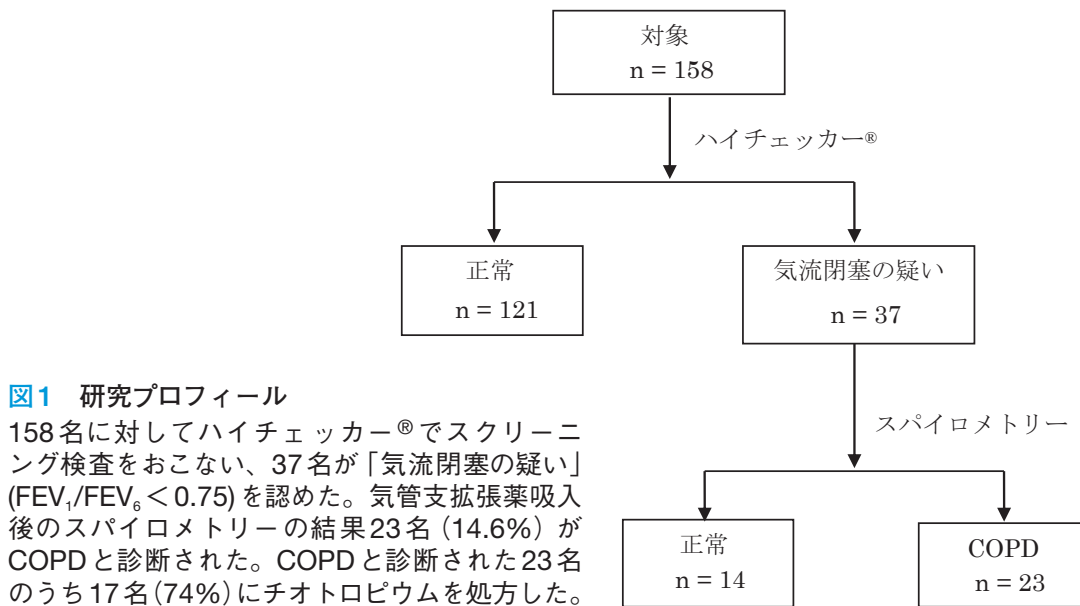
対象
n = 158

ハイチェッカー®

正常
n = 121

気流閉塞の疑い
n = 37

スパイロメトリー

正常
n = 14

COPD
n = 23

図1 研究プロフィール
158名に対してハイチェッカー®でスクリーニング検査をおこない、37名が「気流閉塞の疑い」($FEV_1/FEV_6 < 0.75$)を認めた。気管支拡張薬吸入後のスパイロメトリーの結果23名(14.6%)がCOPDと診断された。COPDと診断された23名のうち17名(74%)にチオトロピウムを処方した。